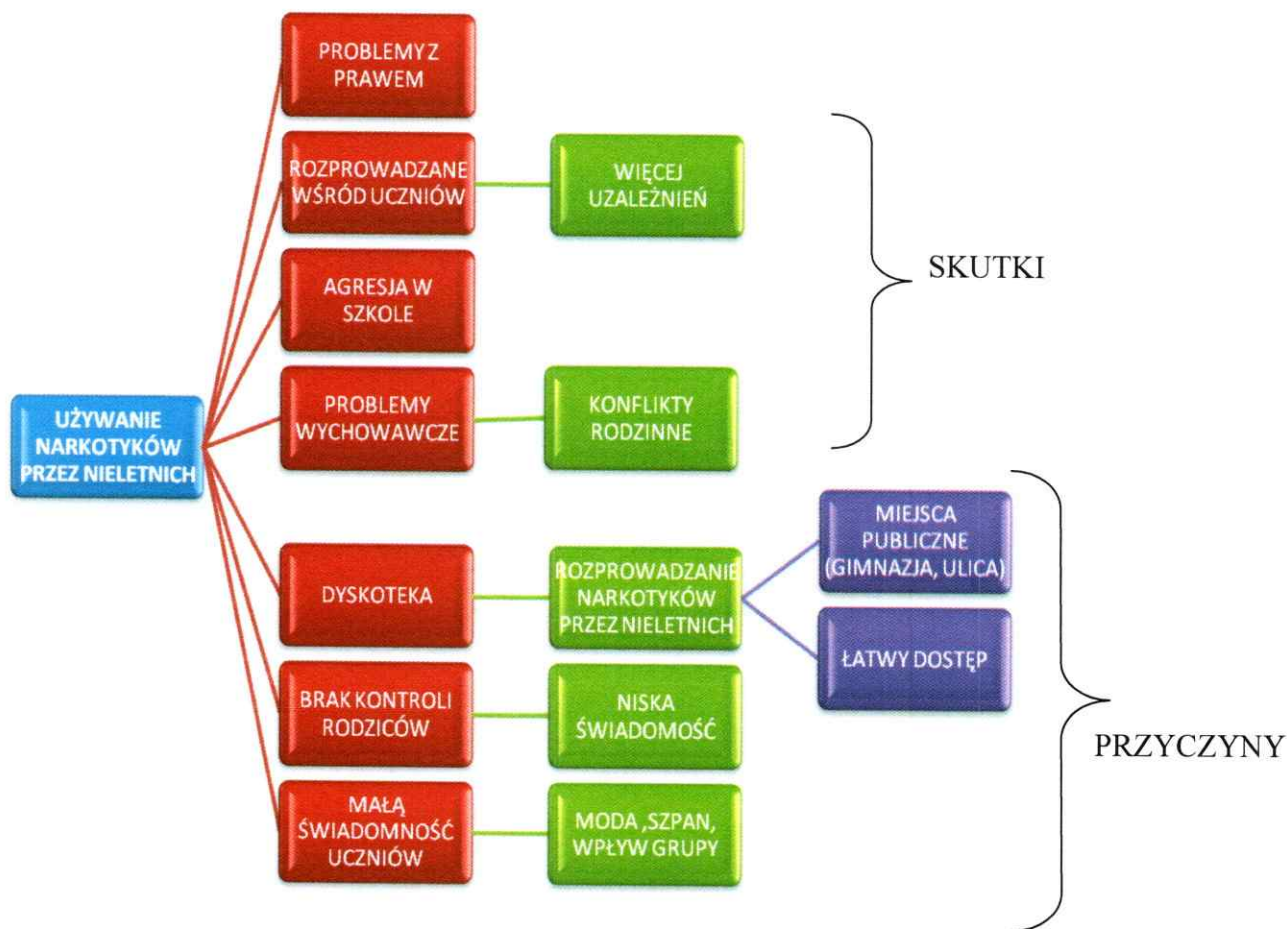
PROBLEMY Z PRAWEM

ROZPROWADZANE WŚRÓD UCZNIÓW

WIĘCEJ UZALEŻNIEŃ

AGRESJA W SZKOLE

SKUTKI

UŻYWANIE NARKOTYKÓW PRZEZ NIELETNICH

PROBLEMY WYCHOWAWCZE

KONFLIKTY RODZINNE

MIEJSCA PUBLICZNE (GIMNAZJA, ULICA)

DYSKOTEKA

ROZPROWADZANIE NARKOTYKÓW PRZEZ NIELETNICH

ŁATWY DOSTĘP

BRAK KONTROLI RODZICÓW

NISKA ŚWIADOMOŚĆ

PRZYCZYNY

MAŁĄ ŚWIADOMNOŚĆ UCZNIÓW

MODA ,SZPAN, WPŁYW GRUPY